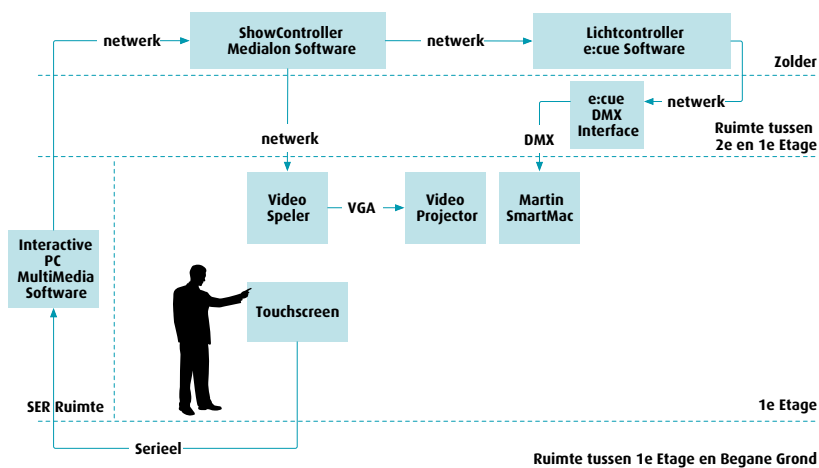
netwerk

ShowController
Medialon Software

netwerk

Lichtcontroller
e:cue Software

Zolder

e:cue
DMX
Interface

netwerk

netwerk

DMX

Ruimte tussen
2e en 1e Etage

Video
Speler

VGA

Video
Projector

Martin
SmartMac

Interactive
PC
MultiMedia
Software

Touchscreen

SER Ruimte

1e Etage

Serieel

Ruimte tussen 1e Etage en Begane Grond